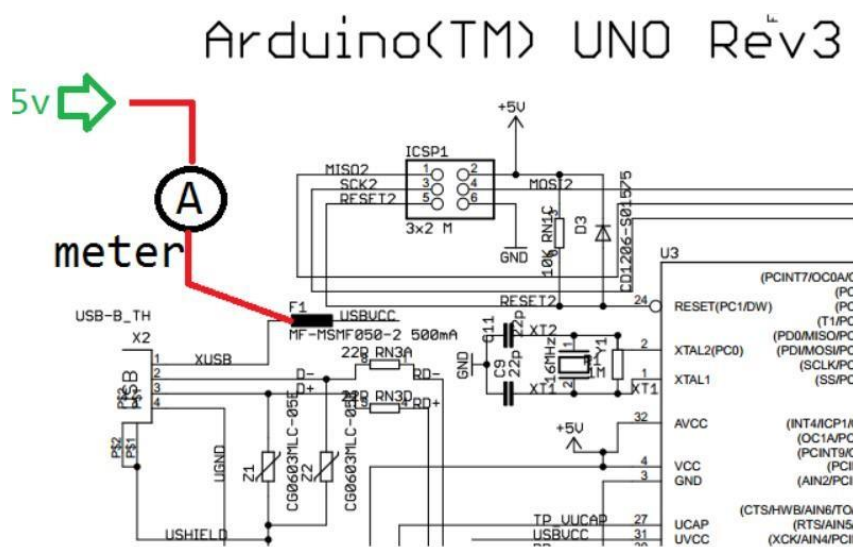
Arduino(TM) UNO Rev3

5v

A

meter

+5V

ICSP1

MISO2 SCK2 RESET2

1 2
3 4
5 6

3x2 M

MOSI2

GND

RN1C 10K

D3

CD1206-S01575

U3

USB-B_TH

X2

USB

F1

USBVCC

MF-MSMF050-2 500mA

RESET2

24

RESET(PC1/DW)

1 XUSB

2 D-

3 D+

4

22R RN3A

22R RN3D

RD-

RD+

CG0603MLC-05E Z1

CG0603MLC-05E Z2

C11 22p

C9 22p

GND

XT2

16MHz

Y1

1M

XT1

2

1

XTAL2(PC0)

XTAL1

32

AVCC

+5V

4

3

VCC

GND

P$1 P$2

P$2 P$1

UGND

USHIELD

TP_VUCAP

USBVCC

27

31

UCAP

UVCC

(PCINT7/OC0A/

(PC

(PC

(T1/PC

(PD0/MISO/PC

(PDI/MOSI/PC

(SCLK/PC

(SS/PC

(INT4/ICP1/

(OC1A/PC

(PCINT9/OC

(PCI

(AIN2/PCI

(CTS/HWB/AIN6/TO

(RTS/AIN5

(XCK/AIN4/PCI